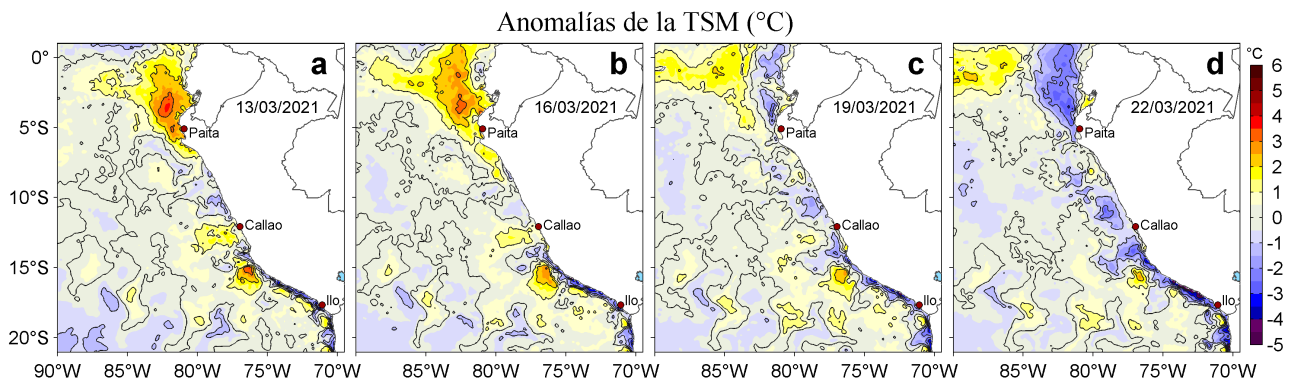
Anomalías de la TSM (°C)

0°
5°S
10°S
15°S
20°S

a
13/03/2021
Paita
Callao
Ilo
90°W 85°W 80°W 75°W 70°W

b
16/03/2021
Paita
Callao
Ilo
85°W 80°W 75°W 70°W

c
19/03/2021
Paita
Callao
Ilo
85°W 80°W 75°W 70°W

d
22/03/2021
Paita
Callao
Ilo
85°W 80°W 75°W 70°W

°C
6
5
4
3
2
1
0
-1
-2
-3
-4
-5